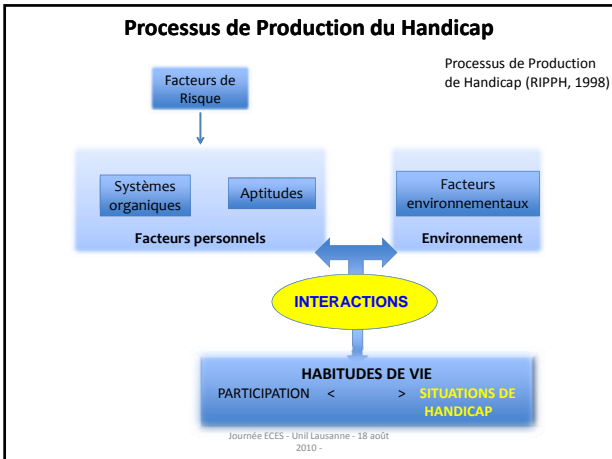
Processus de Production du Handicap

Processus de Production de Handicap (RIPPH, 1998)

Facteurs de Risque

Systèmes organiques

Aptitudes

Facteurs personnels

Facteurs environnementaux

Environnement

INTERACTIONS

HABITUDES DE VIE

PARTICIPATION < > SITUATIONS DE HANDICAP

Journée ECES - Unil Lausanne - 18 août 2010 -